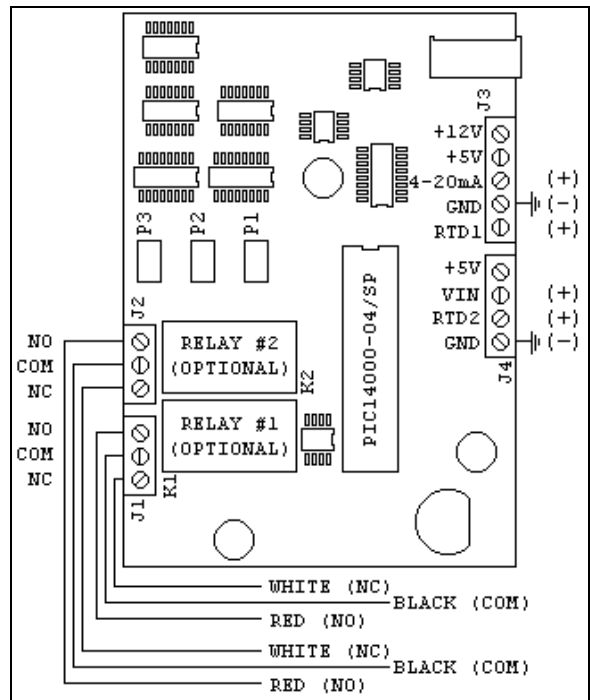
J3
+12V
+5V
4-20mA
GND
RTD1
(+)
(-)
(+)
P3
P2
P1
+5V
VIN
RTD2
GND
(+)
(+)
(-)
J4
PIC14000-04/SP
J2
NO
COM
NC
RELAY #2
(OPTIONAL)
K2
NO
COM
NC
RELAY #1
(OPTIONAL)
K1
J1
WHITE (NC)
BLACK (COM)
RED (NO)
WHITE (NC)
BLACK (COM)
RED (NO)